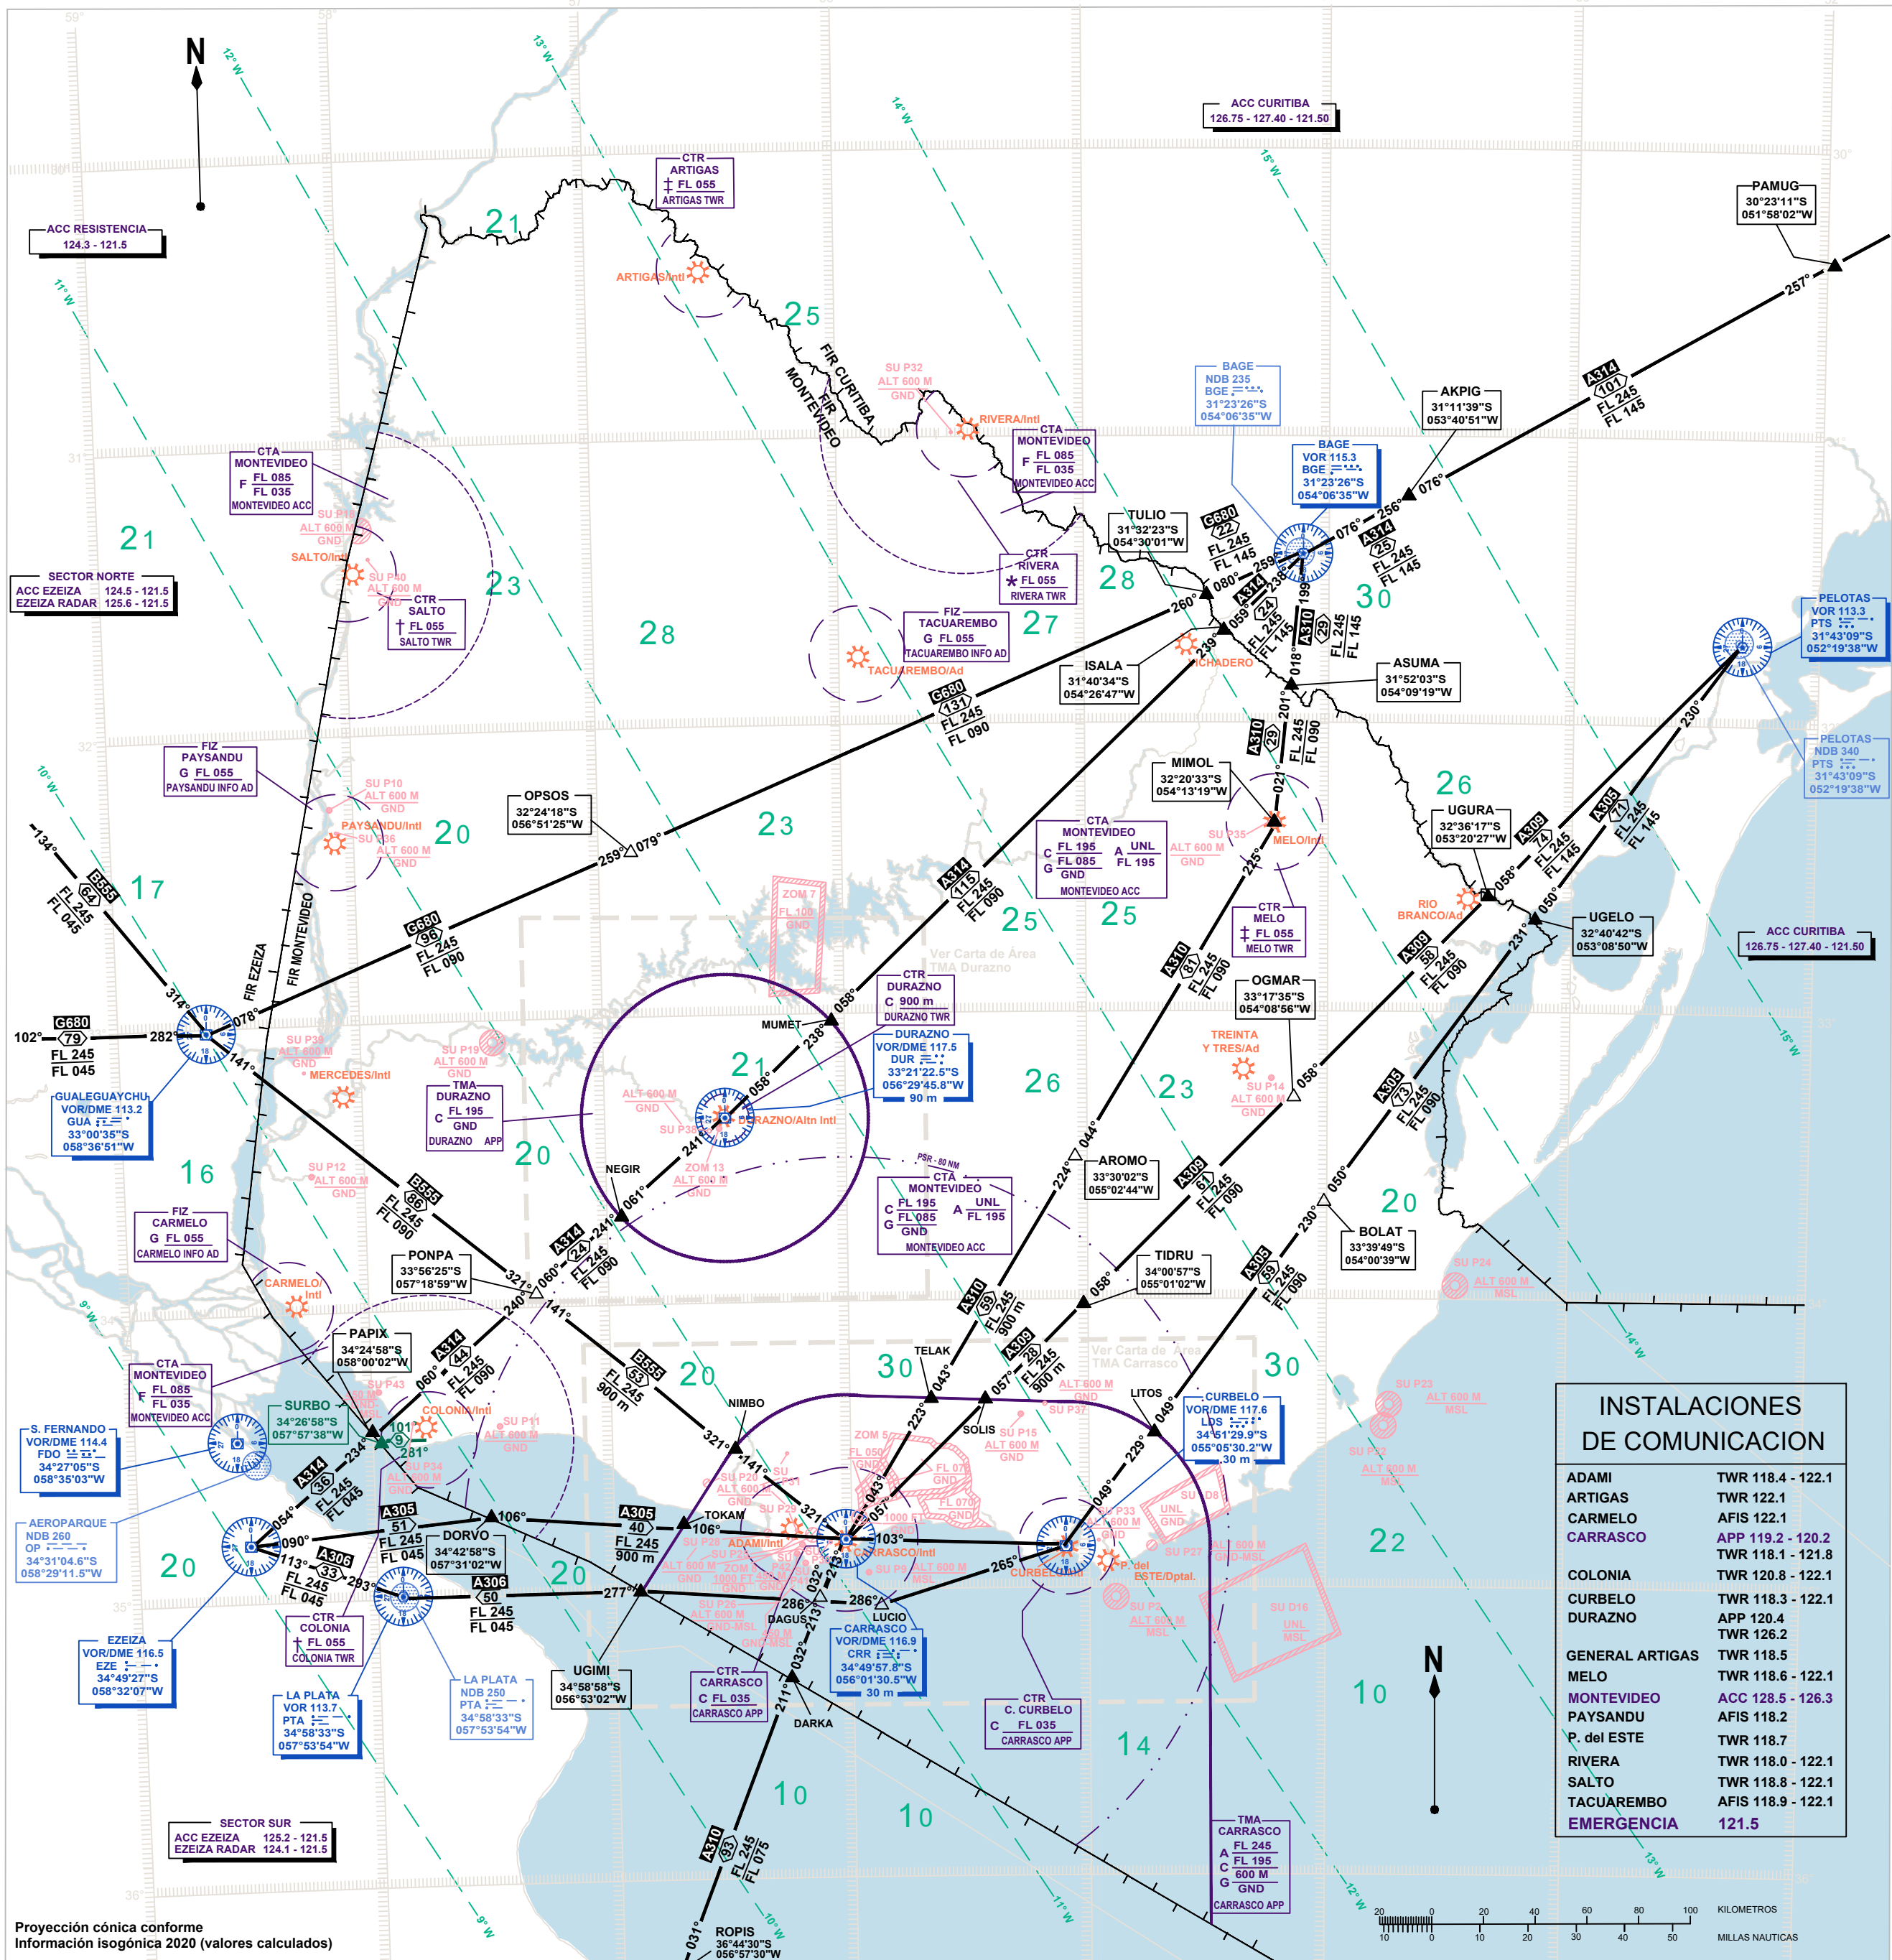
ACC RESISTENCIA
124.3 - 121.5

CTR
ARTIGAS
FL 055
ARTIGAS TWR

ACC CURITIBA
126.75 - 127.40 - 121.50

PAMUG
30°23'11"S
051°58'02"W

SECTOR NORTE
ACC EZEIZA 124.5 - 121.5
EZEIZA RADAR 125.6 - 121.5

CTA
MONTEVIDEO
F FL 085
FL 035
MONTEVIDEO ACC

CTR
SALTO
FL 055
SALTO TWR

CTA
MONTEVIDEO
F FL 085
FL 035
MONTEVIDEO ACC

BAGE
NDB 235
BGE
31°23'26"S
054°06'35"W

BAGE
VOR 115.3
BGE
31°23'26"S
054°06'35"W

AKPIG
31°11'39"S
053°40'51"W

TULIO
31°32'23"S
054°30'01"W

CTR
RIVERA
FL 055
RIVERA TWR

FIZ
TACUAREMBO
G FL 055
TACUAREMBO INFO AD

ISALA
31°40'34"S
054°26'47"W

ASUMA
31°52'03"S
054°09'19"W

PELOTAS
VOR 113.3
PTS
31°43'09"S
052°19'38"W

PELOTAS
NDB 340
PTS
31°43'09"S
052°19'38"W

FIZ
PAYSANDU
G FL 055
PAYSANDU INFO AD

OPSOS
32°24'18"S
056°51'25"W

MIMOL
32°20'33"S
054°13'19"W

CTA
MONTEVIDEO
C FL 195
FL 085
G GND
A UNL
FL 195
MONTEVIDEO ACC

UGURA
32°36'17"S
053°20'27"W

CTR
MELO
FL 055
MELO TWR

UGELO
32°40'42"S
053°08'50"W

ACC CURITIBA
126.75 - 127.40 - 121.50

CTR
DURAZNO
C 900 m
GND
DURAZNO TWR

DURAZNO
VOR/DME 117.5
DUR
33°21'22.5"S
056°29'45.8"W
90 m

OGMAR
33°17'35"S
054°08'56"W

GUALEGUAYCHU
VOR/DME 113.2
GUA
33°00'35"S
058°36'51"W

TMA
DURAZNO
C FL 195
GND
DURAZNO APP

AROMO
33°30'02"S
055°02'44"W

CTA
MONTEVIDEO
C FL 195
FL 085
G GND
A UNL
FL 195
MONTEVIDEO ACC

FIZ
CARMELO
G FL 055
CARMELO INFO AD

PONPA
33°56'25"S
057°18'59"W

TIDRU
34°00'57"S
055°01'02"W

BOLAT
33°39'49"S
054°00'39"W

PAPIX
34°24'58"S
058°00'02"W

CTA
MONTEVIDEO
F FL 085
FL 035
MONTEVIDEO ACC

SURBO
34°26'58"S
057°57'38"W

S. FERNANDO
VOR/DME 114.4
FDO
34°27'05"S
058°35'03"W

CURBELO
VOR/DME 117.6
LDS
34°51'29.9"S
055°05'30.2"W
30 m

AEROPARQUE
NDB 260
OP
34°31'04.6"S
058°29'11.5"W

DORVO
34°42'58"S
057°31'02"W

CTR
COLONIA
FL 055
COLONIA TWR

EZEIZA
VOR/DME 116.5
EZE
34°49'27"S
058°32'07"W

LA PLATA
VOR 113.7
PTA
34°58'33"S
057°53'54"W

LA PLATA
NDB 250
PTA
34°58'33"S
057°53'54"W

UGIMI
34°58'58"S
056°53'02"W

CTR
CARRASCO
C FL 035
CARRASCO APP

CARRASCO
VOR/DME 116.9
CRR
34°49'57.8"S
056°01'30.5"W
30 m

CTR
C. CURBELO
C FL 035
CARRASCO APP

TMA
CARRASCO
A FL 245
C FL 195
G 600 M
GND
CARRASCO APP

SECTOR SUR
ACC EZEIZA 125.2 - 121.5
EZEIZA RADAR 124.1 - 121.5

ROPIS
36°44'30"S
056°57'30"W

INSTALACIONES DE COMUNICACION

| | |
|---|---|
| ADAMI | TWR 118.4 - 122.1 |
| ARTIGAS | TWR 122.1 |
| CARMELO | AFIS 122.1 |
| CARRASCO | APP 119.2 - 120.2 |
| | TWR 118.1 - 121.8 |
| COLONIA | TWR 120.8 - 122.1 |
| CURBELO | TWR 118.3 - 122.1 |
| DURAZNO | APP 120.4 |
| | TWR 126.2 |
| GENERAL ARTIGAS | TWR 118.5 |
| MELO | TWR 118.6 - 122.1 |
| MONTEVIDEO | ACC 128.5 - 126.3 |
| PAYSANDU | AFIS 118.2 |
| P. del ESTE | TWR 118.7 |
| RIVERA | TWR 118.0 - 122.1 |
| SALTO | TWR 118.8 - 122.1 |
| TACUAREMBO | AFIS 118.9 - 122.1 |
| EMERGENCIA | 121.5 |

N
KILOMETROS
MILLAS NAUTICAS

Proyección cónica conforme
Información isogónica 2020 (valores calculados)